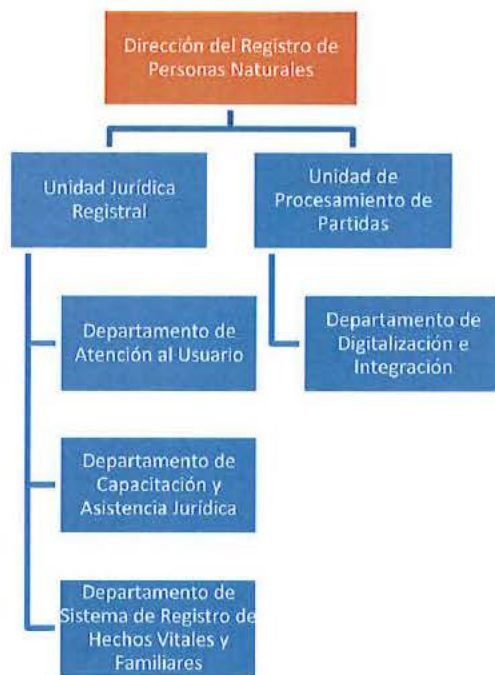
Dirección del Registro de Personas Naturales

Unidad Jurídica Registral

Unidad de Procesamiento de Partidas

Departamento de Atención al Usuario

Departamento de Digitalización e Integración

Departamento de Capacitación y Asistencia Jurídica

Departamento de Sistema de Registro de Hechos Vitales y Familiares